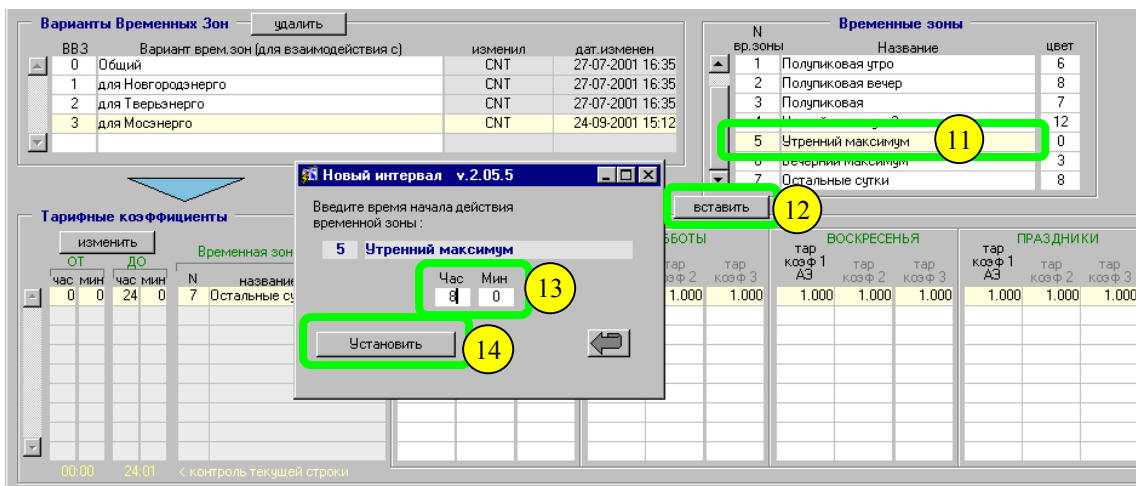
Варианты Временных Зон удалить

| ВВЗ | Вариант врем.зон (для взаимодействия с) | изменил | дат.изменен |
|---|---|---|---|
| 0 | Общий | CNT | 27-07-2001 16:35 |
| 1 | для Новгородэнерго | CNT | 27-07-2001 16:35 |
| 2 | для Тверьэнерго | CNT | 27-07-2001 16:35 |
| 3 | для Мосэнерго | CNT | 24-09-2001 15:12 |

Временные зоны

| N вр.зоны | Название | цвет |
|---|---|---|
| 1 | Полупиковая утро | 6 |
| 2 | Полупиковая вечер | 8 |
| 3 | Полупиковая | 7 |
| 4 | Ночной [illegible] | 12 |
| 5 | Утренний максимум | 0 |
| 6 | Вечерний максимум | 3 |
| 7 | Остальные сутки | 8 |

11

Новый интервал v.2.05.5

Введите время начала действия временной зоны :

5 Утренний максимум

Час Мин
8 0

13

Установить

14

вставить

12

Тарифные коэффициенты

изменить

ОТ ДО
час мин час мин
0 0 24 0

Временная зон
N название
7 Остальные су

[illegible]БОТЫ
тар коэф 2 тар коэф 3
1.000 1.000

ВОСКРЕСЕНЬЯ
тар коэф 1 АЭ тар коэф 2 тар коэф 3
1.000 1.000 1.000

ПРАЗДНИКИ
тар коэф 1 АЭ тар коэф 2 тар коэф 3
1.000 1.000 1.000

00:00 24:01 < контроль текущей строки